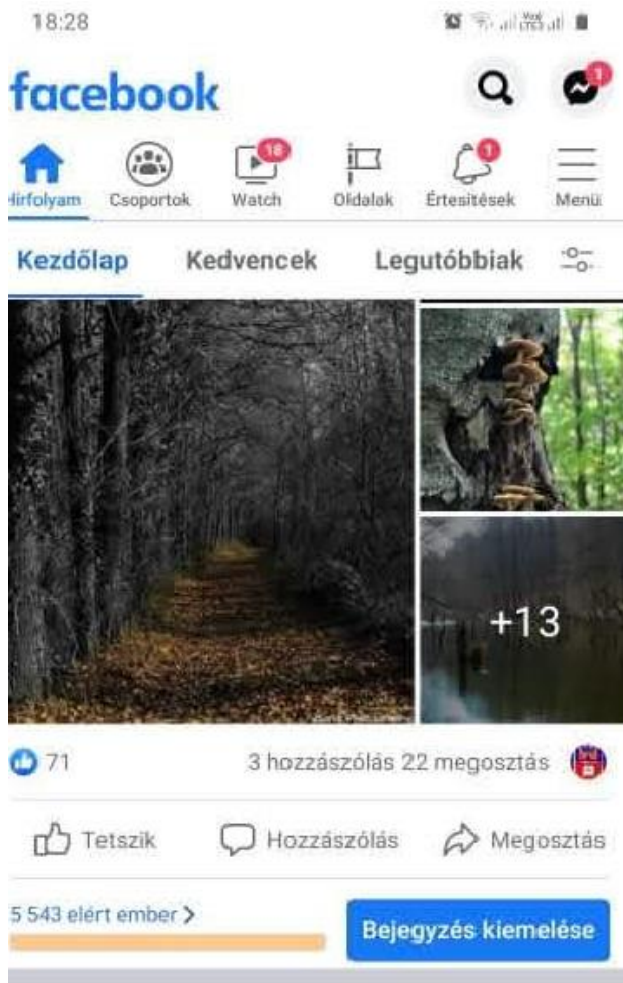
18:28

facebook

1

18

1

Hírfolyam Csoportok Watch Oldalak Értesítések Menü

Kezdőlap Kedvencek Legutóbbiak

+13

71

3 hozzászólás 22 megosztás

Tetszik Hozzászólás Megosztás

5 543 elért ember >

Bejegyzés kiemelése